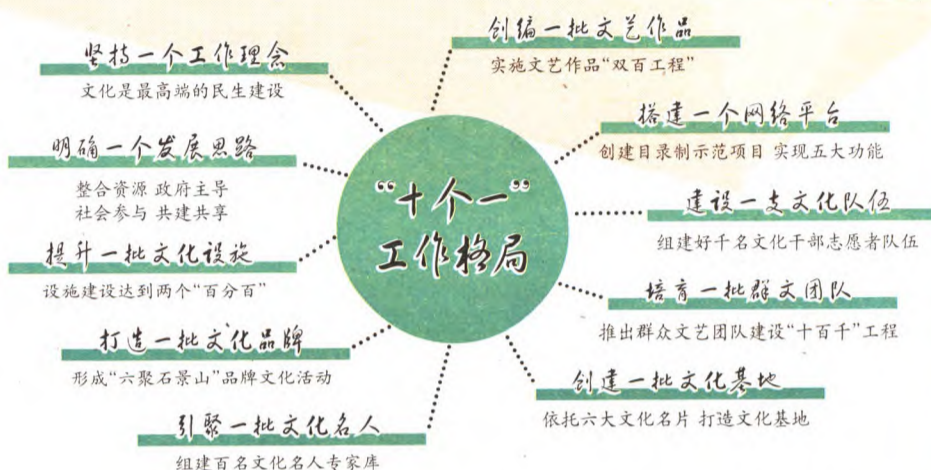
“十个一”工作格局

坚持一个工作理念
文化是最高端的民生建设

明确一个发展思路
整合资源 政府主导
社会参与 共建共享

提升一批文化设施
设施建设达到两个“百分百”

打造一批文化品牌
形成“六聚石景山”品牌文化活动

引聚一批文化名人
组建百名文化名人专家库

创编一批文艺作品
实施文艺作品“双百工程”

搭建一个网络平台
创建目录制示范项目 实现五大功能

建设一支文化队伍
组建好千名文化干部志愿者队伍

培育一批群文团队
推出群众文艺团队建设“十百千”工程

创建一批文化基地
依托六大文化名片 打造文化基地